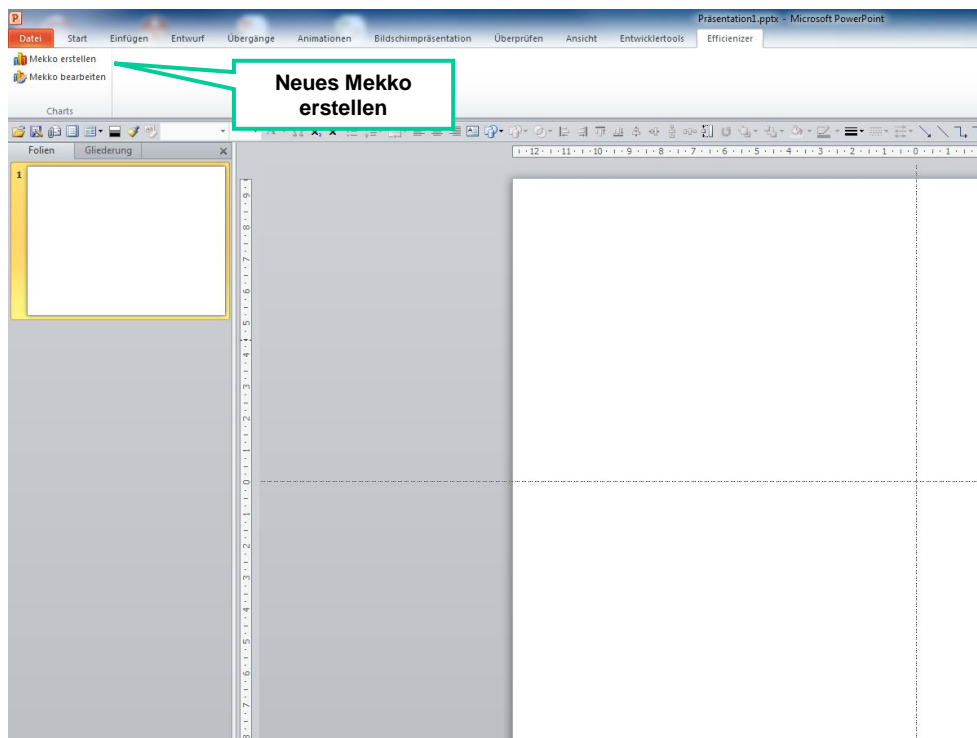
Präsentation1.pptx - Microsoft PowerPoint

Datei Start Einfügen Entwurf Übergänge Animationen Bildschirmpräsentation Überprüfen Ansicht Entwicklertools Efficienizer

Mekko erstellen
Mekko bearbeiten
Charts

Neues Mekko erstellen

Folien Gliederung

1

· 12 · · 11 · · 10 · · 9 · · 8 · · 7 · · 6 · · 5 · · 4 · · 3 · · 2 · · 1 · · 0 · · 1 · ·

9 8 7 6 5 4 3 2 1 0 1 2 3 4 5 6 7 8